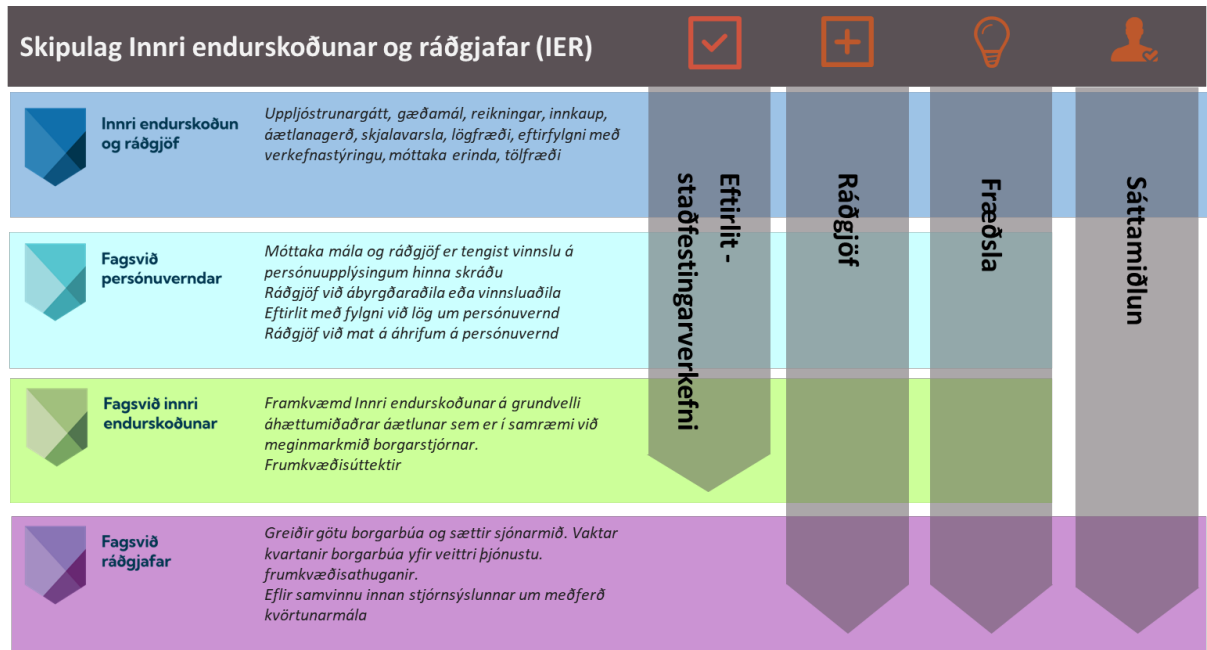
Skipulag Innri endurskoðunar og ráðgjafar (IER)

Innri endurskoðun og ráðgjöf

Uppljóstrunargátt, gæðamál, reikningar, innkaup, áætlanagerð, skjalavarsla, lögfræði, eftirfylgni með verkefnastýringu, móttaka erinda, tölfræði

Fagsvið persónuverndar

Móttaka mála og ráðgjöf er tengist vinnslu á persónuupplýsingum hinna skráðu
Ráðgjöf við ábyrgðaraðila eða vinnsluaðila
Eftirlit með fylgni við lög um persónuvernd
Ráðgjöf við mat á áhrifum á persónuvernd

Fagsvið innri endurskoðunar

Framkvæmd Innri endurskoðunar á grundvelli áhættumiðaðrar áætlunar sem er í samræmi við meginmarkmið borgarstjórnar.
Frumkvæðisúttektir

Fagsvið ráðgjafar

Greiðir götu borgarbúa og sættir sjónarmið. Vaktar kvartanir borgarbúa yfir veittri þjónustu.
frumkvæðisathuganir.
Eflir samvinnu innan stjórnsýslunnar um meðferð kvörtunarmála

Eftirlit - staðfestingarverkefni

Ráðgjöf

Fræðsla

Sáttamiðlun